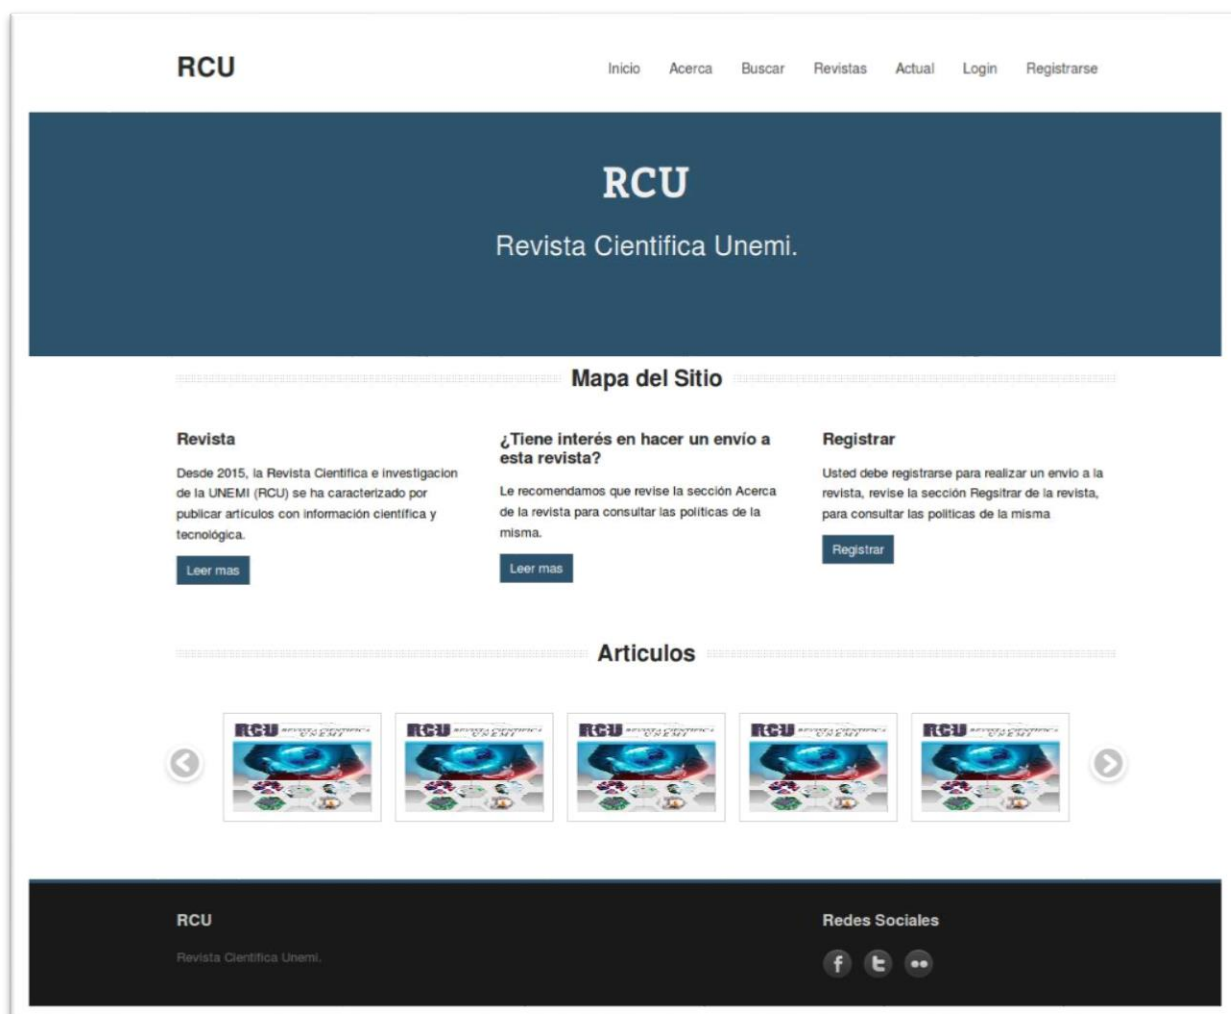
RCU

Inicio Acerca Buscar Revistas Actual Login Registrarse

RCU

Revista Cientifica Unemi.

Mapa del Sitio

Revista

Desde 2015, la Revista Cientifica e investigacion de la UNEMI (RCU) se ha caracterizado por publicar artículos con información científica y tecnológica.

Leer mas

¿Tiene interés en hacer un envío a esta revista?

Le recomendamos que revise la sección Acerca de la revista para consultar las políticas de la misma.

Leer mas

Registrar

Usted debe registrarse para realizar un envio a la revista, revise la sección Regsitrar de la revista, para consultar las politicas de la misma

Registrar

Articulos

RCU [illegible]
RCU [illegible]
RCU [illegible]
RCU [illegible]
RCU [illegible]

RCU

Revista Cientifica Unemi.

Redes Sociales